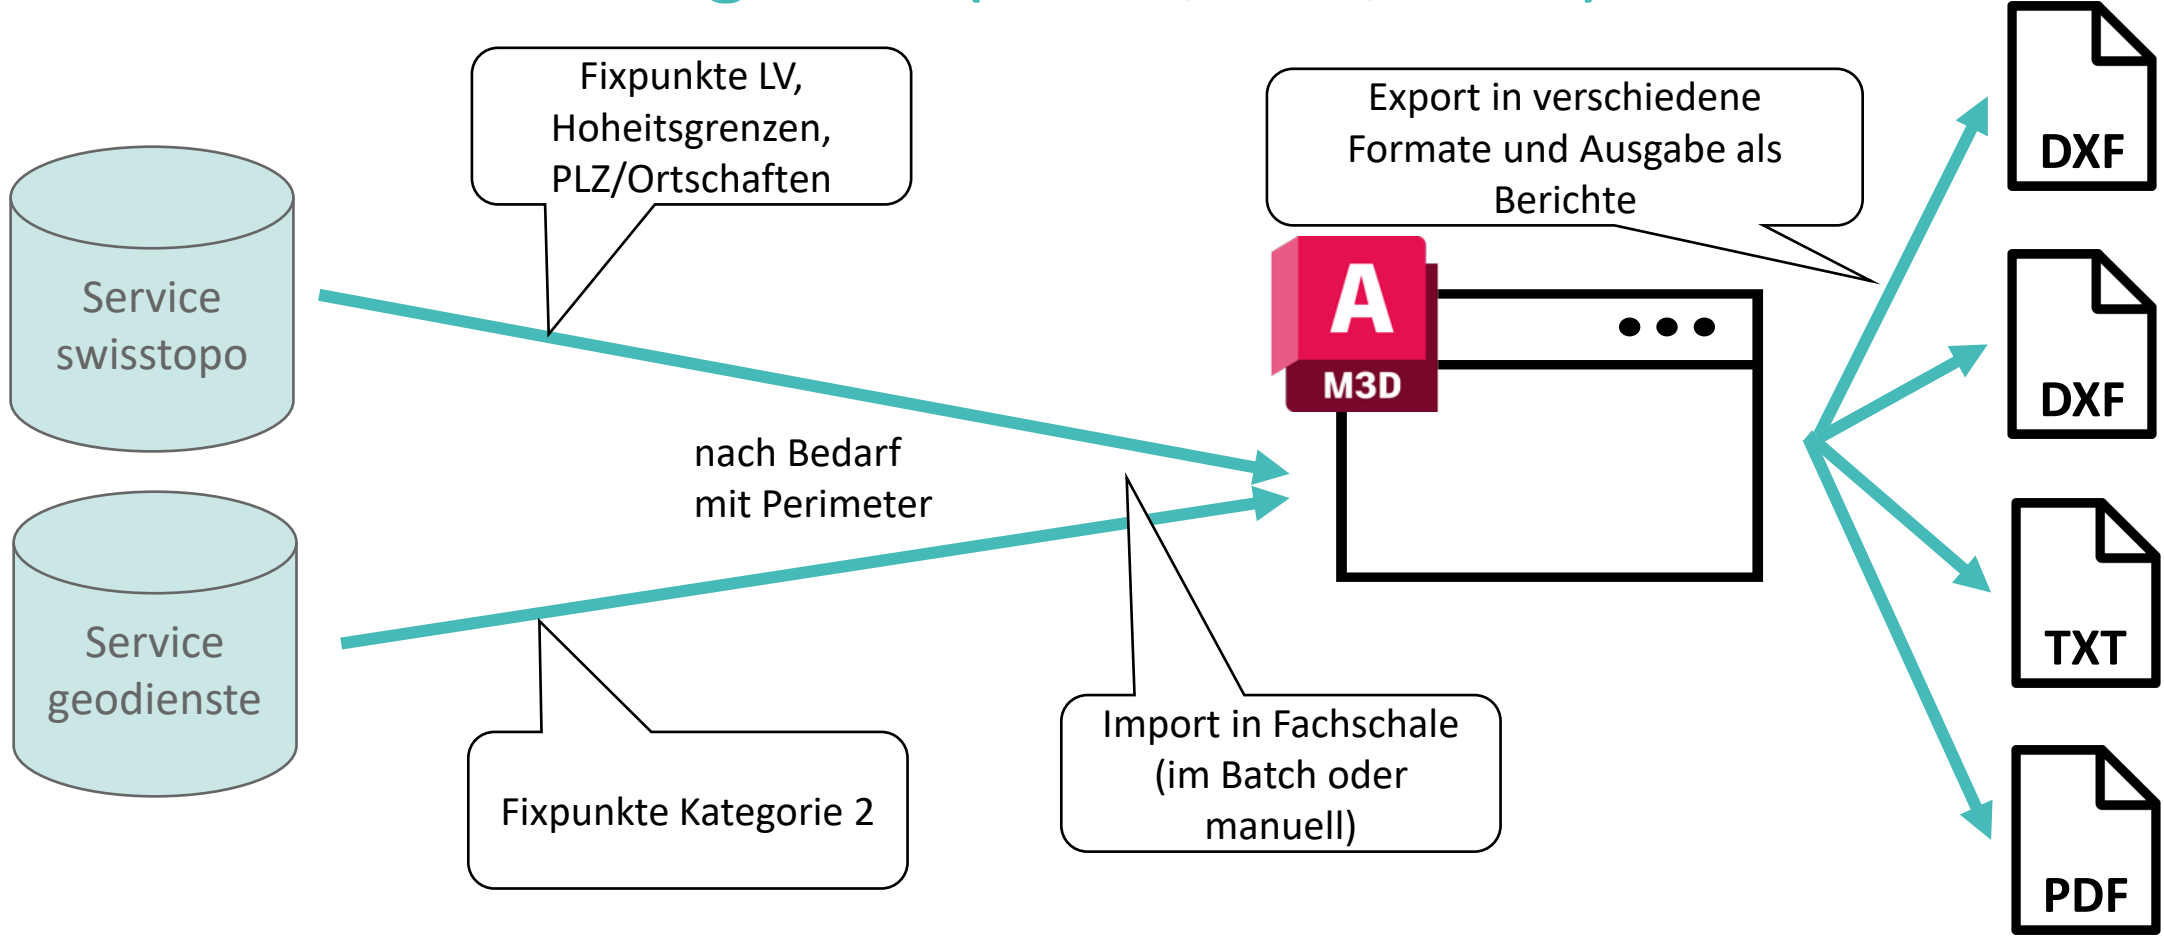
Fixpunkte LV, Hoheitsgrenzen, PLZ/Ortschaften

Export in verschiedene Formate und Ausgabe als Berichte

DXF

Service swisstopo

A
M3D

DXF

nach Bedarf mit Perimeter

TXT

Service geodienste

Import in Fachschale (im Batch oder manuell)

Fixpunkte Kategorie 2

PDF